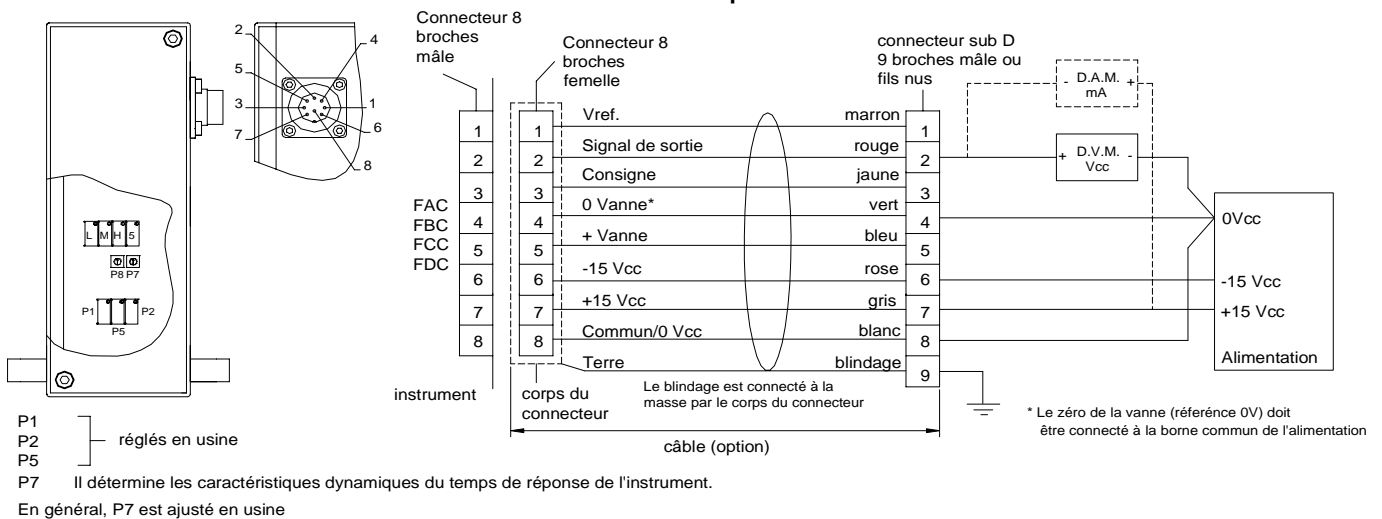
2
4
5
3
1
7
6
8

L M H 5

P8 P7

P1 P2
P5

Connecteur 8 broches mâle

Connecteur 8 broches femelle

connecteur sub D 9 broches mâle ou fils nus

D.A.M. mA

D.V.M. Vcc

FAC
FBC
FCC
FDC

| | | | |
|---|---|---|---|
| 1 | 1 | Vref. | marron | 1 |
| 2 | 2 | Signal de sortie | rouge | 2 |
| 3 | 3 | Consigne | jaune | 3 |
| 4 | 4 | 0 Vanne* | vert | 4 |
| 5 | 5 | + Vanne | bleu | 5 |
| 6 | 6 | -15 Vcc | rose | 6 |
| 7 | 7 | +15 Vcc | gris | 7 |
| 8 | 8 | Commun/0 Vcc | blanc | 8 |
| | | Terre | blindage | 9 |

0Vcc
-15 Vcc
+15 Vcc
Alimentation

instrument

corps du connecteur

Le blindage est connecté à la masse par le corps du connecteur

câble (option)

* Le zéro de la vanne (référénce 0V) doit être connecté à la borne commun de l'alimentation

P1
P2 réglés en usine
P5
P7 Il détermine les caractéristiques dynamiques du temps de réponse de l'instrument.

En général, P7 est ajusté en usine